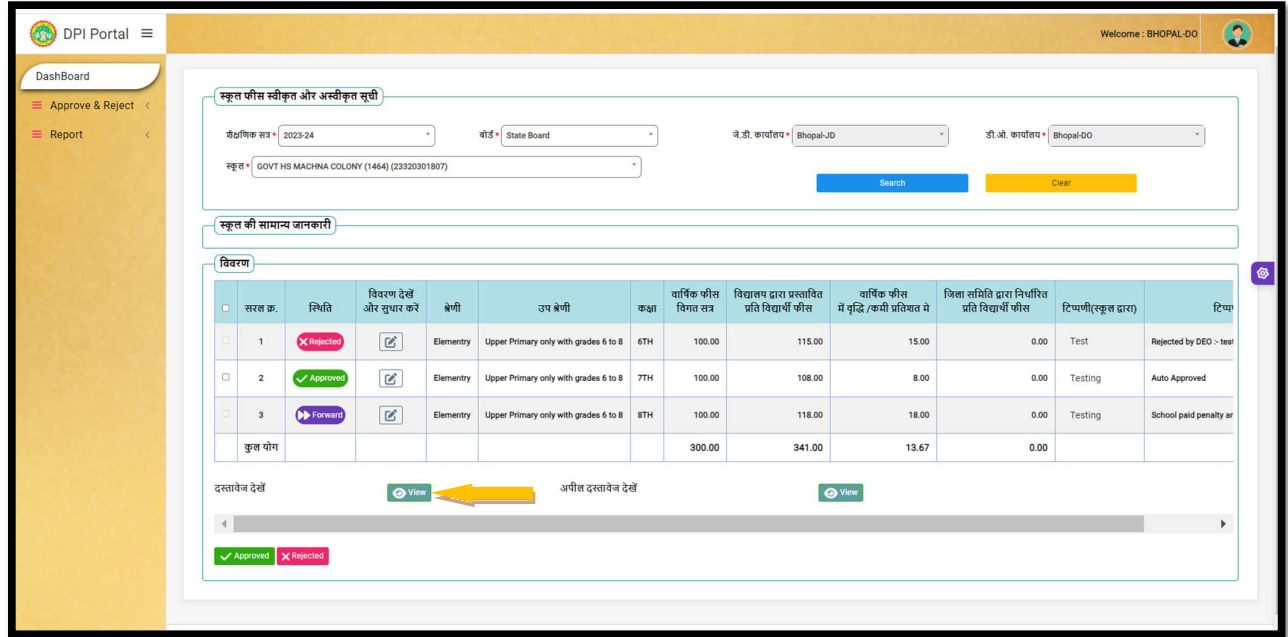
DPI Portal ≡

Welcome : BHOPAL-DO

DashBoard
≡ Approve & Reject <
≡ Report <

स्कूल फीस स्वीकृत और अस्वीकृत सूची

शैक्षणिक सत्र * 2023-24
बोर्ड * State Board
जे.डी. कार्यालय * Bhopal-JD
डी.ओ. कार्यालय * Bhopal-DO
स्कूल * GOVT HS MACHNA COLONY (1464) (23320301807)

Search
Clear

स्कूल की सामान्य जानकारी

विवरण

| | सरल क्र. | स्थिति | विवरण देखें और सुधार करें | श्रेणी | उप श्रेणी | कक्षा | वार्षिक फीस विगत सत्र | विद्यालय द्वारा प्रस्तावित प्रति विद्यार्थी फीस | वार्षिक फीस में वृद्धि /कमी प्रतिशत मे | जिला समिति द्वारा निर्धारित प्रति विद्यार्थी फीस | टिप्पणी(स्कूल द्वारा) | टिप्प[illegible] |
|---|---|---|---|---|---|---|---|---|---|---|---|---|
| | 1 | Rejected | | Elementry | Upper Primary only with grades 6 to 8 | 6TH | 100.00 | 115.00 | 15.00 | 0.00 | Test | Rejected by DEO :- test |
| | 2 | Approved | | Elementry | Upper Primary only with grades 6 to 8 | 7TH | 100.00 | 108.00 | 8.00 | 0.00 | Testing | Auto Approved |
| | 3 | Forward | | Elementry | Upper Primary only with grades 6 to 8 | 8TH | 100.00 | 118.00 | 18.00 | 0.00 | Testing | School paid penalty ar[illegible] |
| | कुल योग | | | | | | 300.00 | 341.00 | 13.67 | 0.00 | | |

दस्तावेज देखें View
अपील दस्तावेज देखें View

Approved
Rejected